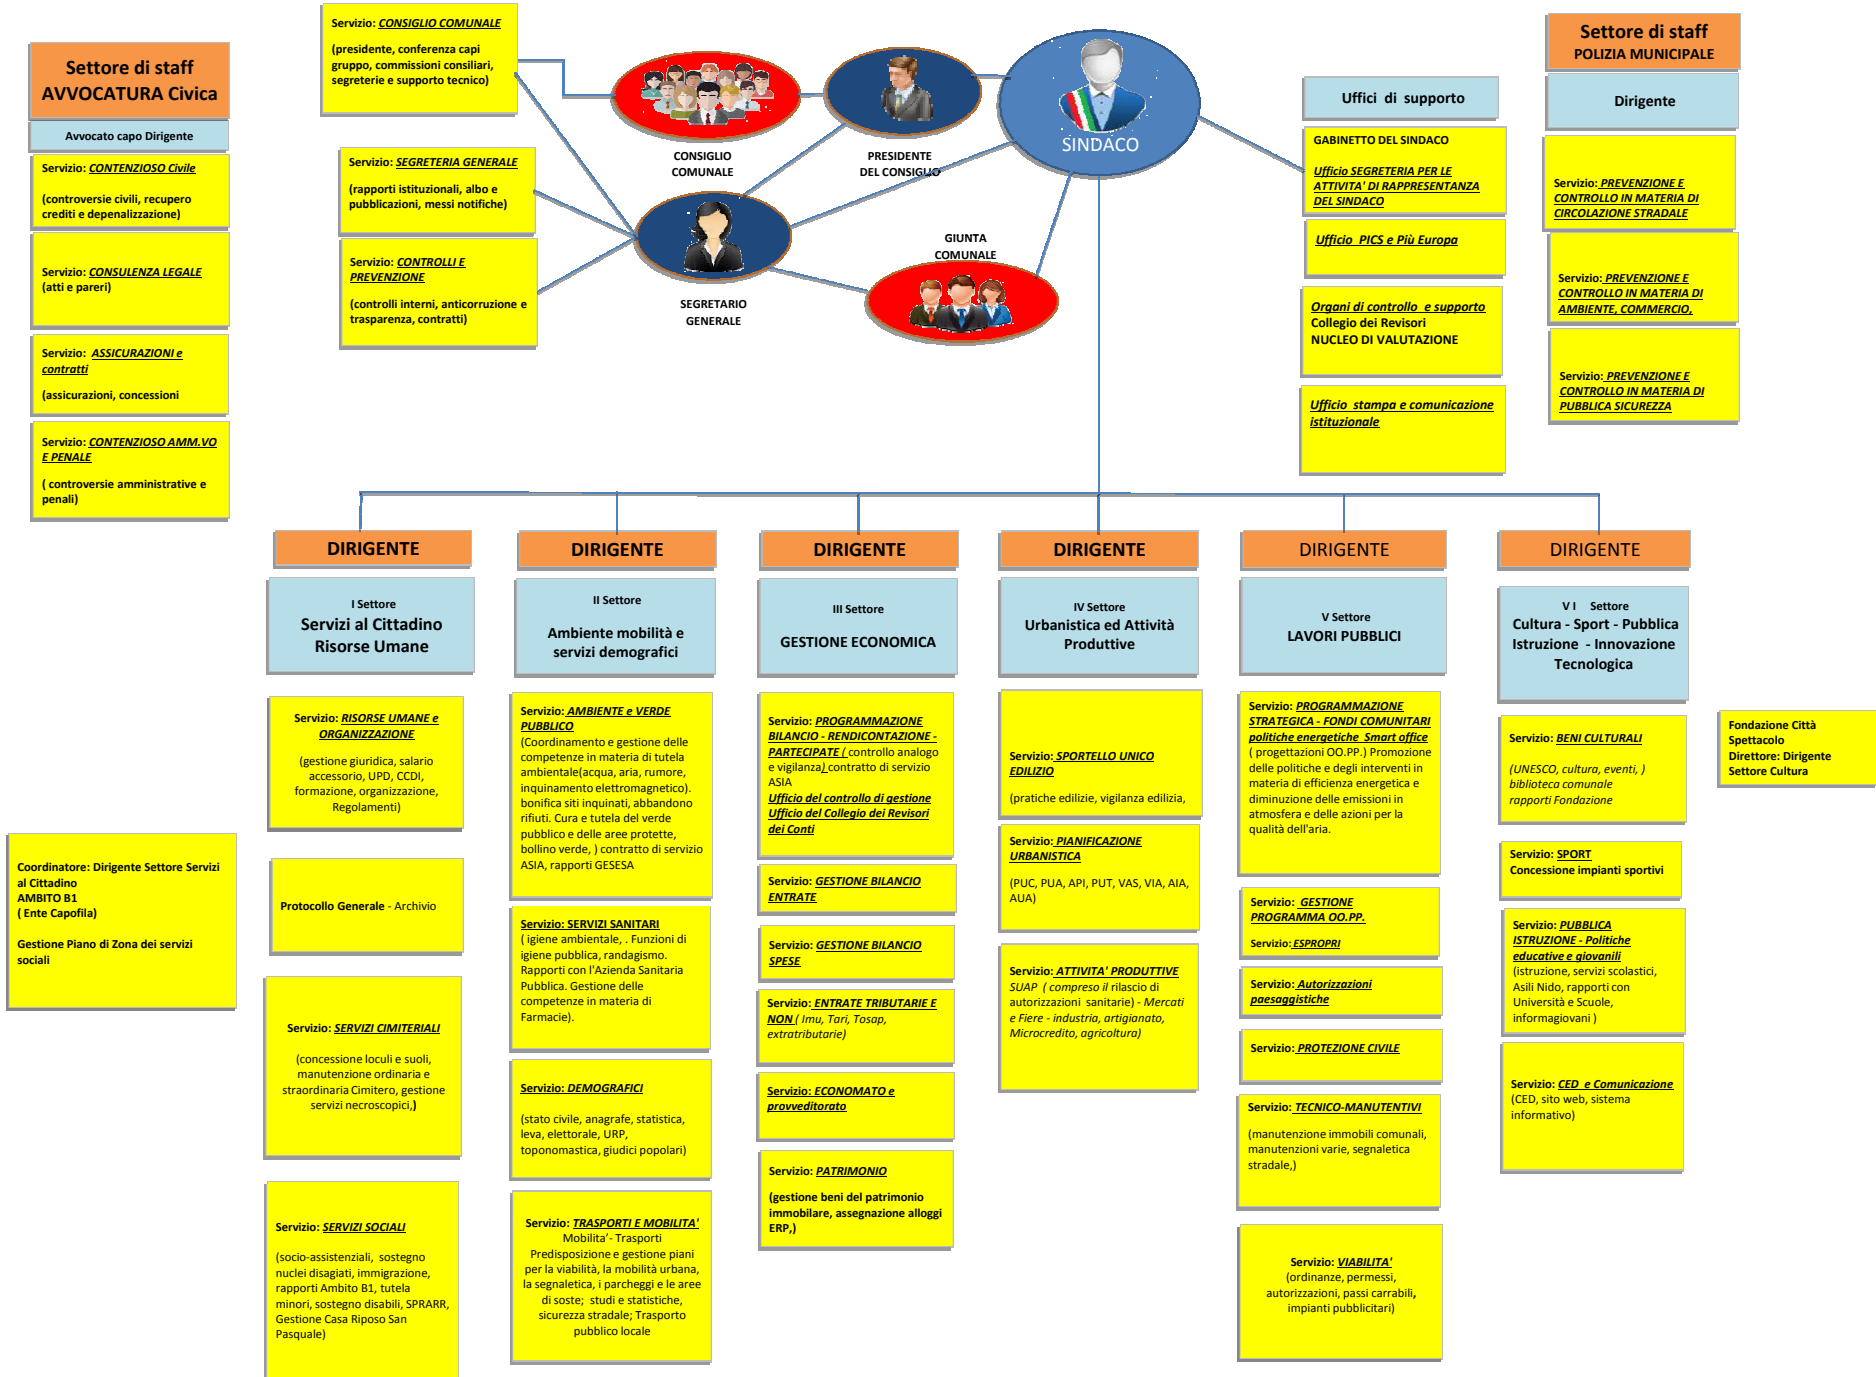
Settore di staff
AVVOCATURA Civica

Avvocato capo Dirigente

Servizio: CONTENZIOSO Civile

(controversie civili, recupero crediti e depenalizzazione)

Servizio: CONSULENZA LEGALE
(atti e pareri)

Servizio: ASSICURAZIONI e contratti

(assicurazioni, concessioni)

Servizio: CONTENZIOSO AMM.VO E PENALE

( controversie amministrative e penali)

Servizio: CONSIGLIO COMUNALE

(presidente, conferenza capi gruppo, commissioni consiliari, segreterie e supporto tecnico)

Servizio: SEGRETERIA GENERALE

(rapporti istituzionali, albo e pubblicazioni, messi notifiche)

Servizio: CONTROLLI E PREVENZIONE

(controlli interni, anticorruzione e trasparenza, contratti)

CONSIGLIO COMUNALE

PRESIDENTE DEL CONSIGLIO

SINDACO

SEGRETARIO GENERALE

GIUNTA COMUNALE

Uffici di supporto

GABINETTO DEL SINDACO

Ufficio SEGRETERIA PER LE ATTIVITA' DI RAPPRESENTANZA DEL SINDACO

Ufficio PICS e Più Europa

Organi di controllo e supporto
Collegio dei Revisori
NUCLEO DI VALUTAZIONE

Ufficio stampa e comunicazione istituzionale

Settore di staff
POLIZIA MUNICIPALE

Dirigente

Servizio: PREVENZIONE E CONTROLLO IN MATERIA DI CIRCOLAZIONE STRADALE

Servizio: PREVENZIONE E CONTROLLO IN MATERIA DI AMBIENTE, COMMERCIO,

Servizio: PREVENZIONE E CONTROLLO IN MATERIA DI PUBBLICA SICUREZZA

DIRIGENTE

I Settore
Servizi al Cittadino Risorse Umane

Servizio: RISORSE UMANE e ORGANIZZAZIONE

(gestione giuridica, salario accessorio, UPD, CCDI, formazione, organizzazione, Regolamenti)

Protocollo Generale - Archivio

Servizio: SERVIZI CIMITERIALI

(concessione loculi e suoli, manutenzione ordinaria e straordinaria Cimitero, gestione servizi necroscopici,)

Servizio: SERVIZI SOCIALI

(socio-assistenziali, sostegno nuclei disagiati, immigrazione, rapporti Ambito B1, tutela minori, sostegno disabili, SPRARR, Gestione Casa Riposo San Pasquale)

Coordinatore: Dirigente Settore Servizi al Cittadino
AMBITO B1
( Ente Capofila)

Gestione Piano di Zona dei servizi sociali

DIRIGENTE

II Settore
Ambiente mobilità e servizi demografici

Servizio: AMBIENTE e VERDE PUBBLICO
(Coordinamento e gestione delle competenze in materia di tutela ambientale(acqua, aria, rumore, inquinamento elettromagnetico). bonifica siti inquinati, abbandono rifiuti. Cura e tutela del verde pubblico e delle aree protette, bollino verde, ) contratto di servizio ASIA, rapporti GESESA

Servizio: SERVIZI SANITARI
( igiene ambientale, . Funzioni di igiene pubblica, randagismo. Rapporti con l'Azienda Sanitaria Pubblica. Gestione delle competenze in materia di Farmacie).

Servizio: DEMOGRAFICI

(stato civile, anagrafe, statistica, leva, elettorale, URP, toponomastica, giudici popolari)

Servizio: TRASPORTI E MOBILITA'
Mobilita'- Trasporti
Predisposizione e gestione piani per la viabilità, la mobilità urbana, la segnaletica, i parcheggi e le aree di soste; studi e statistiche, sicurezza stradale; Trasporto pubblico locale

DIRIGENTE

III Settore
GESTIONE ECONOMICA

Servizio: PROGRAMMAZIONE BILANCIO - RENDICONTAZIONE - PARTECIPATE ( controllo analogo e vigilanza) contratto di servizio ASIA
Ufficio del controllo di gestione
Ufficio del Collegio dei Revisori dei Conti

Servizio: GESTIONE BILANCIO ENTRATE

Servizio: GESTIONE BILANCIO SPESE

Servizio: ENTRATE TRIBUTARIE E NON ( Imu, Tari, Tosap, extratributarie)

Servizio: ECONOMATO e provveditorato

Servizio: PATRIMONIO

(gestione beni del patrimonio immobilare, assegnazione alloggi ERP,)

DIRIGENTE

IV Settore
Urbanistica ed Attività Produttive

Servizio: SPORTELLO UNICO EDILIZIO

(pratiche edilizie, vigilanza edilizia,

Servizio: PIANIFICAZIONE URBANISTICA

(PUC, PUA, API, PUT, VAS, VIA, AIA, AUA)

Servizio: ATTIVITA' PRODUTTIVE
SUAP ( compreso il rilascio di autorizzazioni sanitarie) - Mercati e Fiere - industria, artigianato, Microcredito, agricoltura)

DIRIGENTE

V Settore
LAVORI PUBBLICI

Servizio: PROGRAMMAZIONE STRATEGICA - FONDI COMUNITARI politiche energetiche Smart office
( progettazioni OO.PP.) Promozione delle politiche e degli interventi in materia di efficienza energetica e diminuzione delle emissioni in atmosfera e delle azioni per la qualità dell'aria.

Servizio: GESTIONE PROGRAMMA OO.PP.

Servizio: ESPROPRI

Servizio: Autorizzazioni paesaggistiche

Servizio: PROTEZIONE CIVILE

Servizio: TECNICO-MANUTENTIVI

(manutenzione immobili comunali, manutenzioni varie, segnaletica stradale,)

Servizio: VIABILITA'
(ordinanze, permessi, autorizzazioni, passi carrabili, impianti pubblicitari)

DIRIGENTE

V I Settore
Cultura - Sport - Pubblica Istruzione - Innovazione Tecnologica

Servizio: BENI CULTURALI

(UNESCO, cultura, eventi, ) biblioteca comunale rapporti Fondazione

Servizio: SPORT
Concessione impianti sportivi

Servizio: PUBBLICA ISTRUZIONE - Politiche educative e giovanili
(istruzione, servizi scolastici, Asili Nido, rapporti con Università e Scuole, informagiovani )

Servizio: CED e Comunicazione
(CED, sito web, sistema informativo)

Fondazione Città Spettacolo
Direttore: Dirigente Settore Cultura